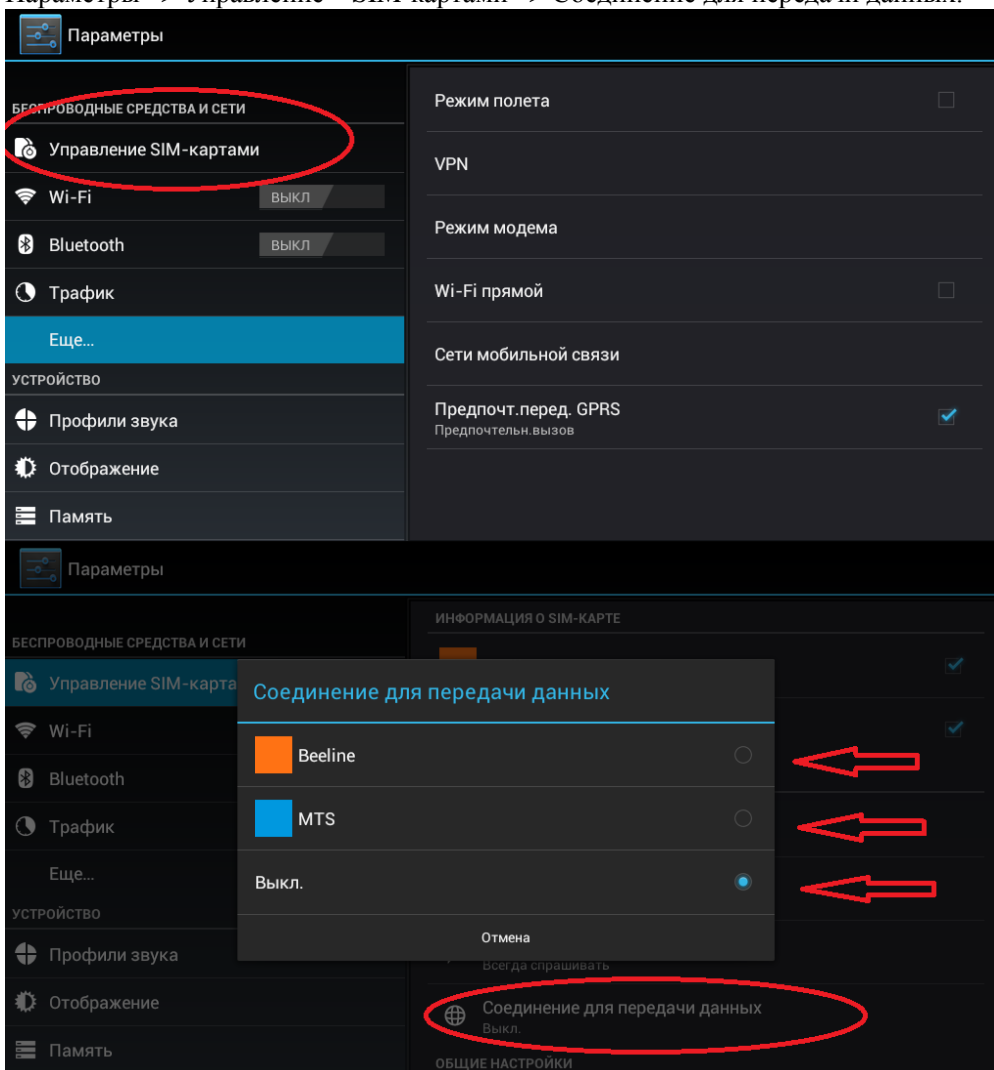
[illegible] → Управление SIM-картами → Соединение для передачи данных.

Параметры

БЕСПРОВОДНЫЕ СРЕДСТВА И СЕТИ
Управление SIM-картами
Wi-Fi ВЫКЛ
Bluetooth ВЫКЛ
Трафик
Еще...
УСТРОЙСТВО
Профили звука
Отображение
Память

Режим полета
VPN
Режим модема
Wi-Fi прямой
Сети мобильной связи
Предпочт.перед. GPRS
Предпочтельн.вызов

Параметры

БЕСПРОВОДНЫЕ СРЕДСТВА И СЕТИ
Управление SIM-карта
Wi-Fi
Bluetooth
Трафик
Еще...
УСТРОЙСТВО
Профили звука
Отображение
Память

ИНФОРМАЦИЯ О SIM-КАРТЕ

Соединение для передачи данных
Beeline
MTS
Выкл.
Отмена

Всегда спрашивать
Соединение для передачи данных
Выкл.
ОБЩИЕ НАСТРОЙКИ